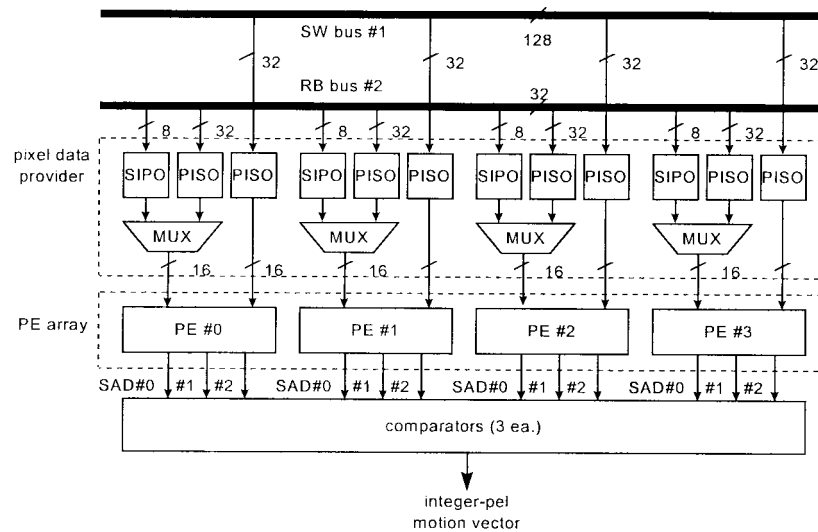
SW bus #1
128
32
32
32
32
RB bus #2
32
pixel data provider
8
32
8
32
8
32
8
32
SIPO
PISO
PISO
SIPO
PISO
PISO
SIPO
PISO
PISO
SIPO
PISO
PISO
MUX
MUX
MUX
MUX
16
16
16
16
16
PE array
PE #0
PE #1
PE #2
PE #3
SAD#0
#1
#2
SAD#0
#1
#2
SAD#0
#1
#2
SAD#0
#1
#2
comparators (3 ea.)
integer-pel motion vector